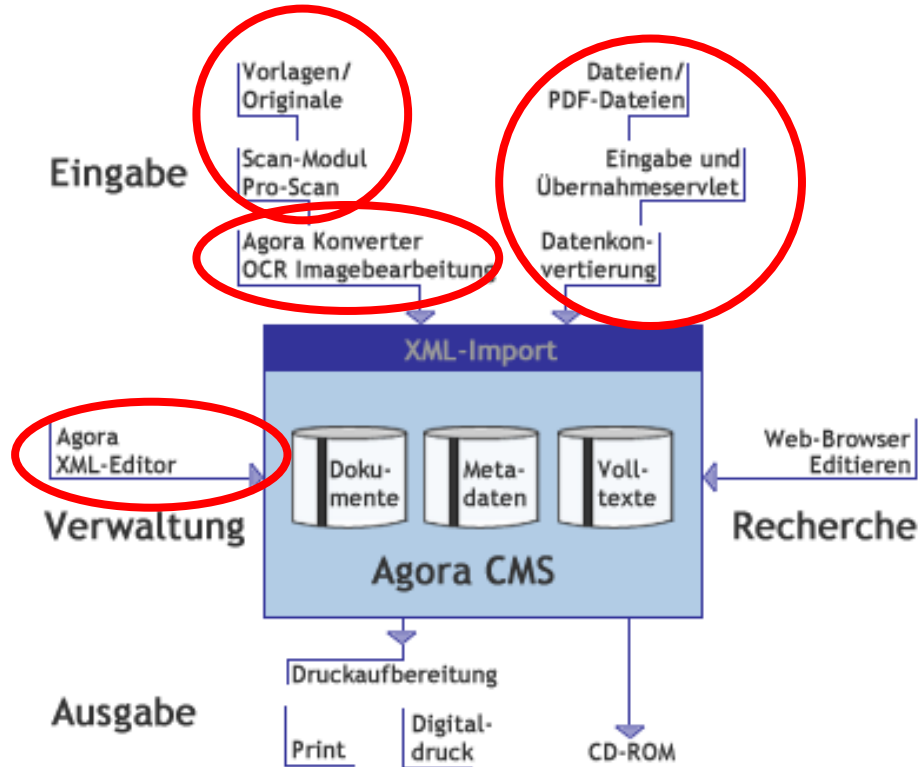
Eingabe

Vorlagen/
Originale

Scan-Modul
Pro-Scan

Agora Konverter
OCR Imagebearbeitung

Dateien/
PDF-Dateien

Eingabe und
Übernahmeservlet

Datenkonvertierung

XML-Import

Agora
XML-Editor

Verwaltung

Dokumente

Metadaten

Volltexte

Agora CMS

Web-Browser
Editieren

Recherche

Druckaufbereitung

Ausgabe

Print

Digitaldruck

CD-ROM